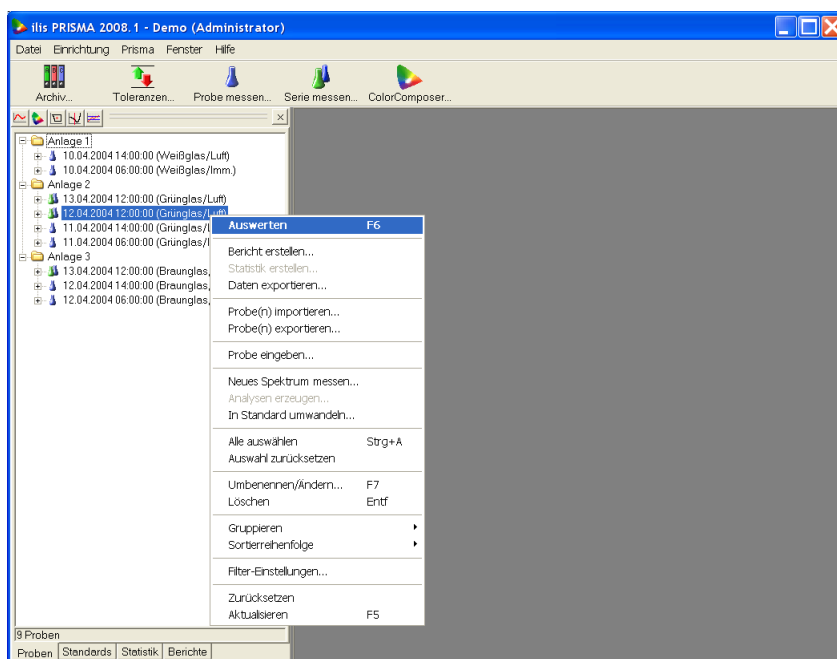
ilis PRISMA 2008.1 - Demo (Administrator)

Datei Einrichtung Prisma Fenster Hilfe

Archiv... Toleranzen... Probe messen... Serie messen... ColorComposer...

Anlage 1
10.04.2004 14:00:00 (Weißglas/Luft)
10.04.2004 06:00:00 (Weißglas/Imm.)
Anlage 2
13.04.2004 12:00:00 (Grünglas/Luft)
12.04.2004 12:00:00 (Grünglas/Luft)
11.04.2004 14:00:00 (Grünglas/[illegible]
11.04.2004 06:00:00 (Grünglas/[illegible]
Anlage 3
13.04.2004 12:00:00 (Braunglas,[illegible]
12.04.2004 14:00:00 (Braunglas,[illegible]
12.04.2004 06:00:00 (Braunglas,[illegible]

Auswerten F6
Bericht erstellen...
Statistik erstellen...
Daten exportieren...
Probe(n) importieren...
Probe(n) exportieren...
Probe eingeben...
Neues Spektrum messen...
Analysen erzeugen...
In Standard umwandeln...
Alle auswählen Strg+A
Auswahl zurücksetzen
Umbenennen/Ändern... F7
Löschen Entf
Gruppieren
Sortierreihenfolge
Filter-Einstellungen...
Zurücksetzen
Aktualisieren F5

9 Proben
Proben Standards Statistik Berichte